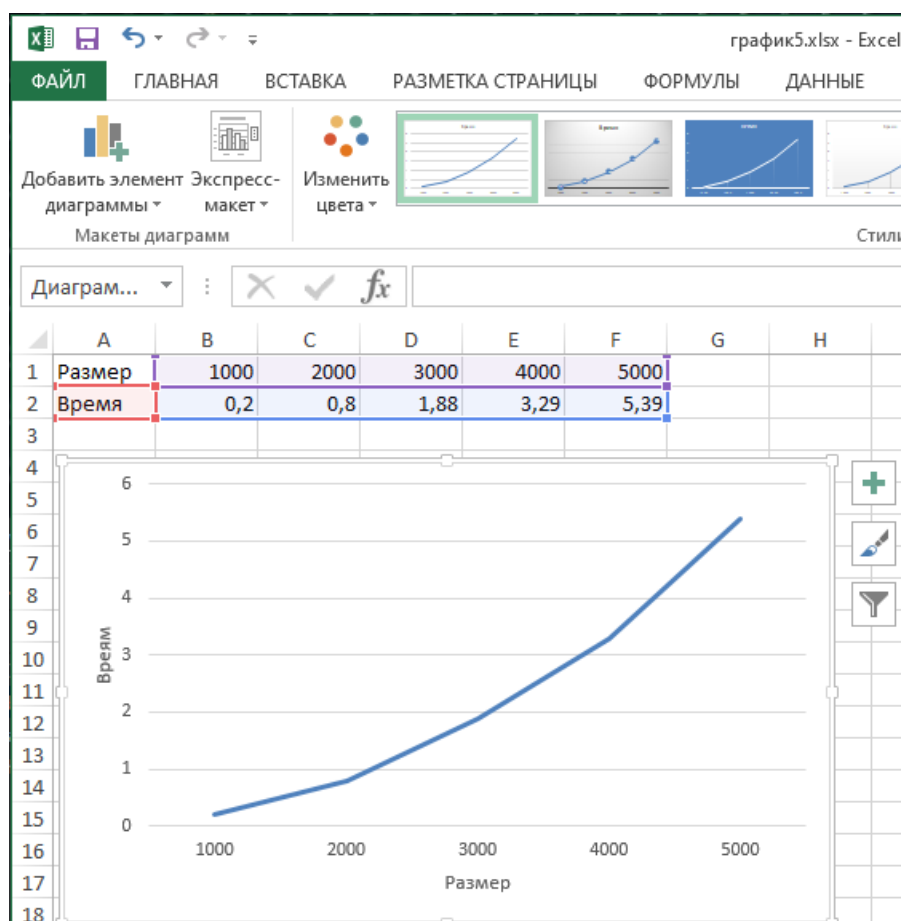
график5.xlsx - Excel

ФАЙЛ ГЛАВНАЯ ВСТАВКА РАЗМЕТКА СТРАНИЦЫ ФОРМУЛЫ ДАННЫЕ

Добавить элемент диаграммы
Экспресс-макет
Изменить цвета
Макеты диаграмм
Стили

Диаграм...

| | A | B | C | D | E | F | G | H |
|---|---|---|---|---|---|---|---|---|
| 1 | Размер | 1000 | 2000 | 3000 | 4000 | 5000 | | |
| 2 | Время | 0,2 | 0,8 | 1,88 | 3,29 | 5,39 | | |
| 3 | | | | | | | | |

4
5
6
7
8
9
10
11
12
13
14
15
16
17
18

6
5
4
3
2
1
0
Время
1000 2000 3000 4000 5000
Размер